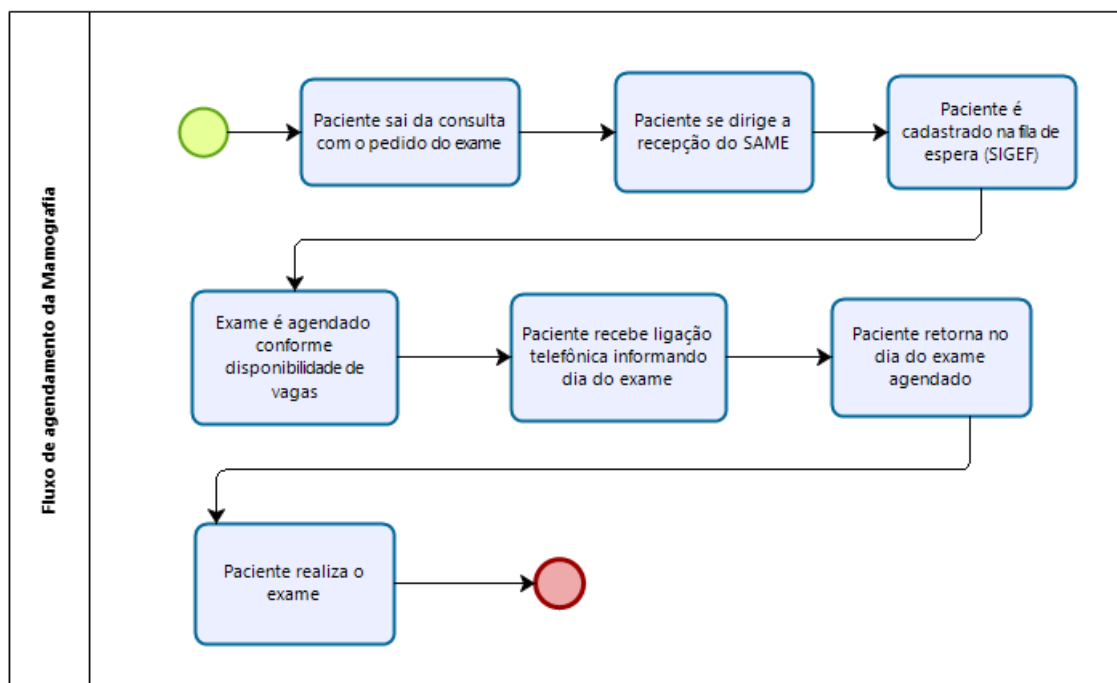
Fluxo de agendamento da Mamografia

Paciente sai da consulta com o pedido do exame

Paciente se dirige a recepção do SAME

Paciente é cadastrado na fila de espera (SIGEF)

Exame é agendado conforme disponibilidade de vagas

Paciente recebe ligação telefônica informando dia do exame

Paciente retorna no dia do exame agendado

Paciente realiza o exame